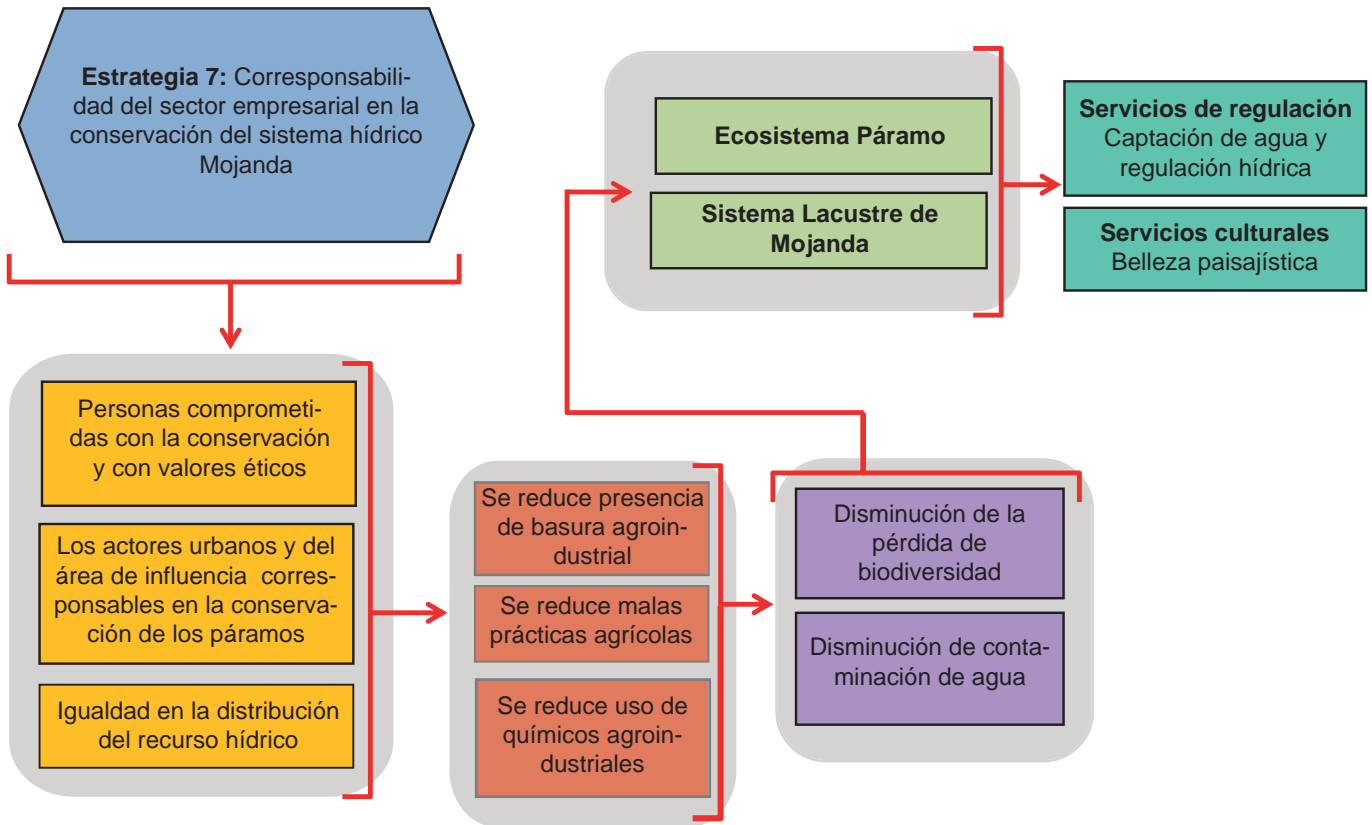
**Estrategia 7:** Corresponsabilidad del sector empresarial en la conservación del sistema hídrico Mojanda

Ecosistema Páramo

Sistema Lacustre de Mojanda

**Servicios de regulación**
Captación de agua y regulación hídrica

**Servicios culturales**
Belleza paisajística

Personas comprometidas con la conservación y con valores éticos

Los actores urbanos y del área de influencia corresponsables en la conservación de los páramos

Igualdad en la distribución del recurso hídrico

Se reduce presencia de basura agroindustrial

Se reduce malas prácticas agrícolas

Se reduce uso de químicos agroindustriales

Disminución de la pérdida de biodiversidad

Disminución de contaminación de agua